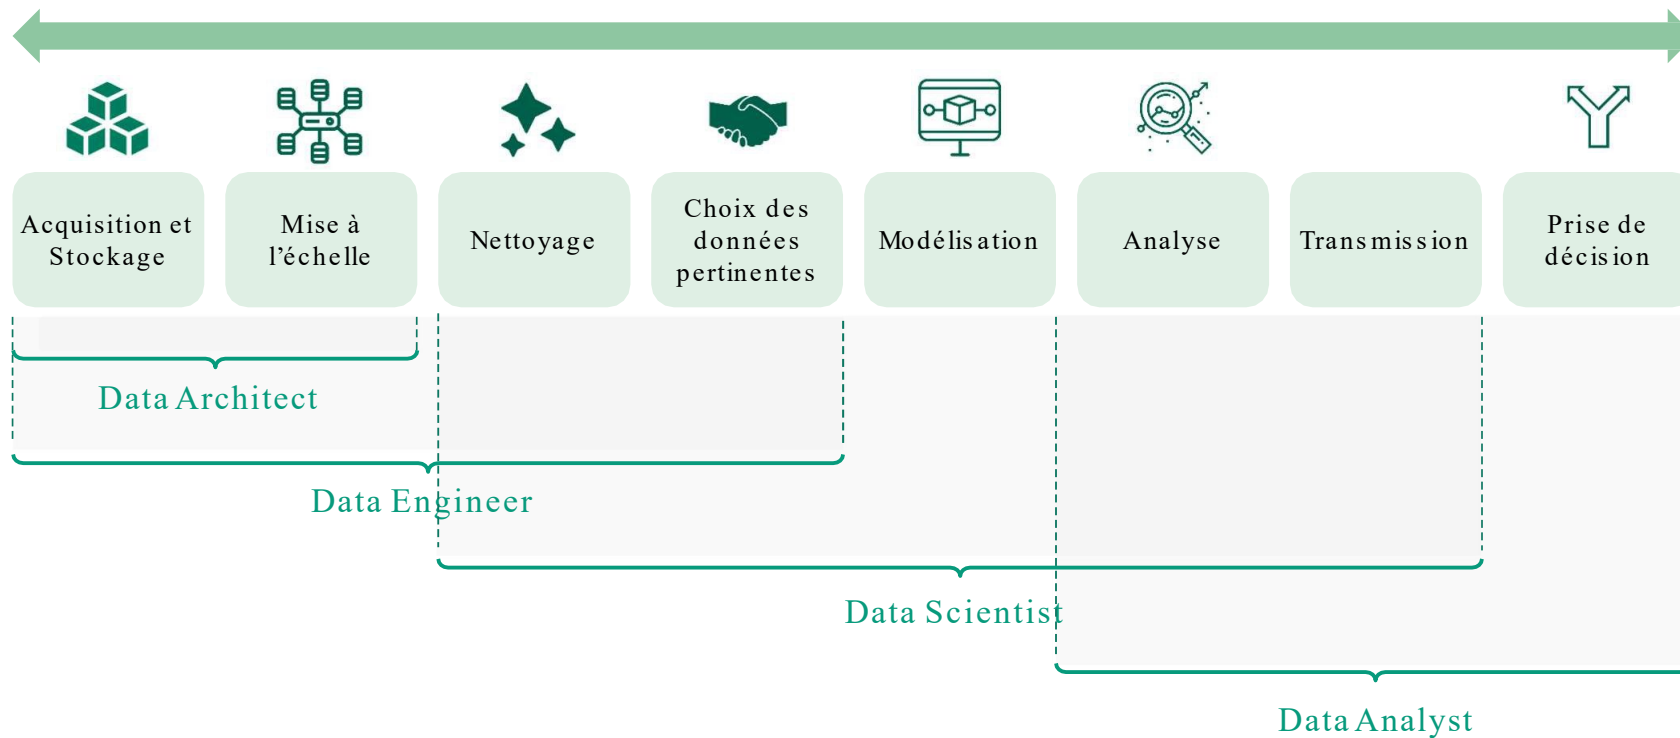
Acquisition et Stockage

Mise à l’échelle

Nettoyage

Choix des données pertinentes

Modélisation

Analyse

Transmission

Prise de décision

Data Architect

Data Engineer

Data Scientist

Data Analyst